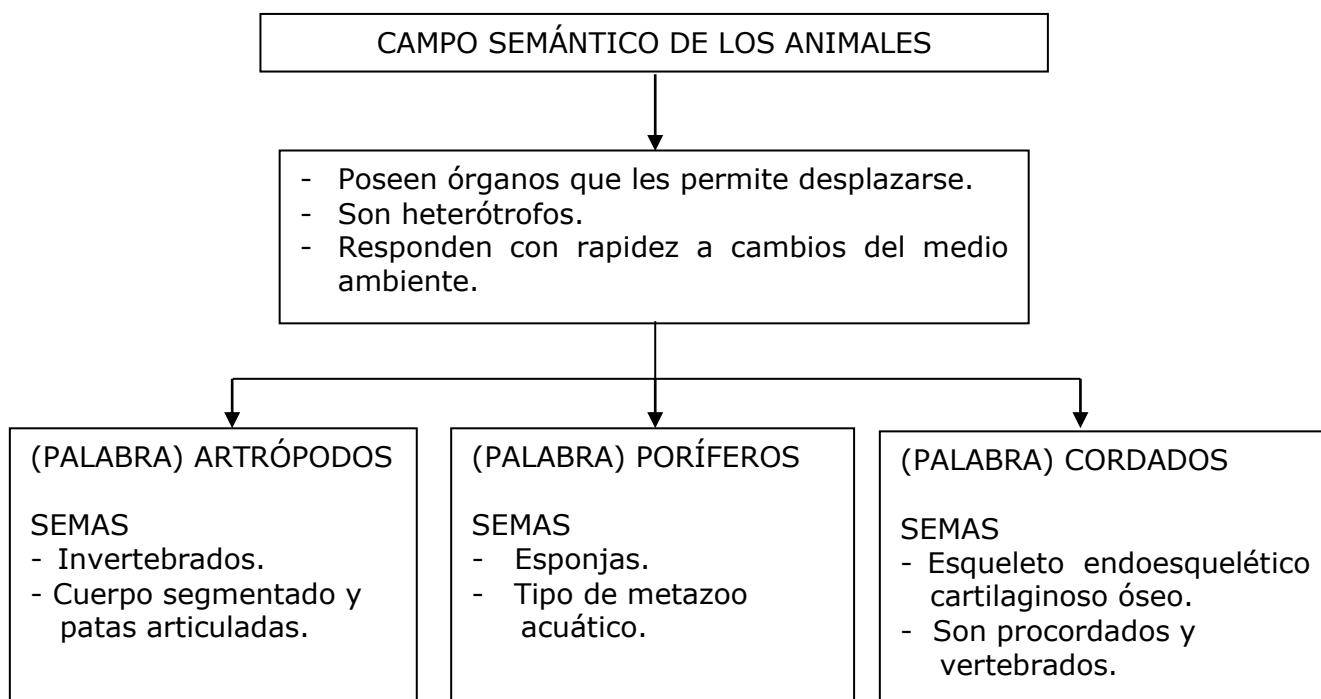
CAMPO SEMÁNTICO DE LOS ANIMALES

- Poseen órganos que les permite desplazarse.
- Son heterótrofos.
- Responden con rapidez a cambios del medio ambiente.

(PALABRA) ARTRÓPODOS

SEMAS
- Invertebrados.
- Cuerpo segmentado y patas articuladas.

(PALABRA) PORÍFEROS

SEMAS
- Esponjas.
- Tipo de metazoo acuático.

(PALABRA) CORDADOS

SEMAS
- Esqueleto endoesquelético cartilaginoso óseo.
- Son procordados y vertebrados.